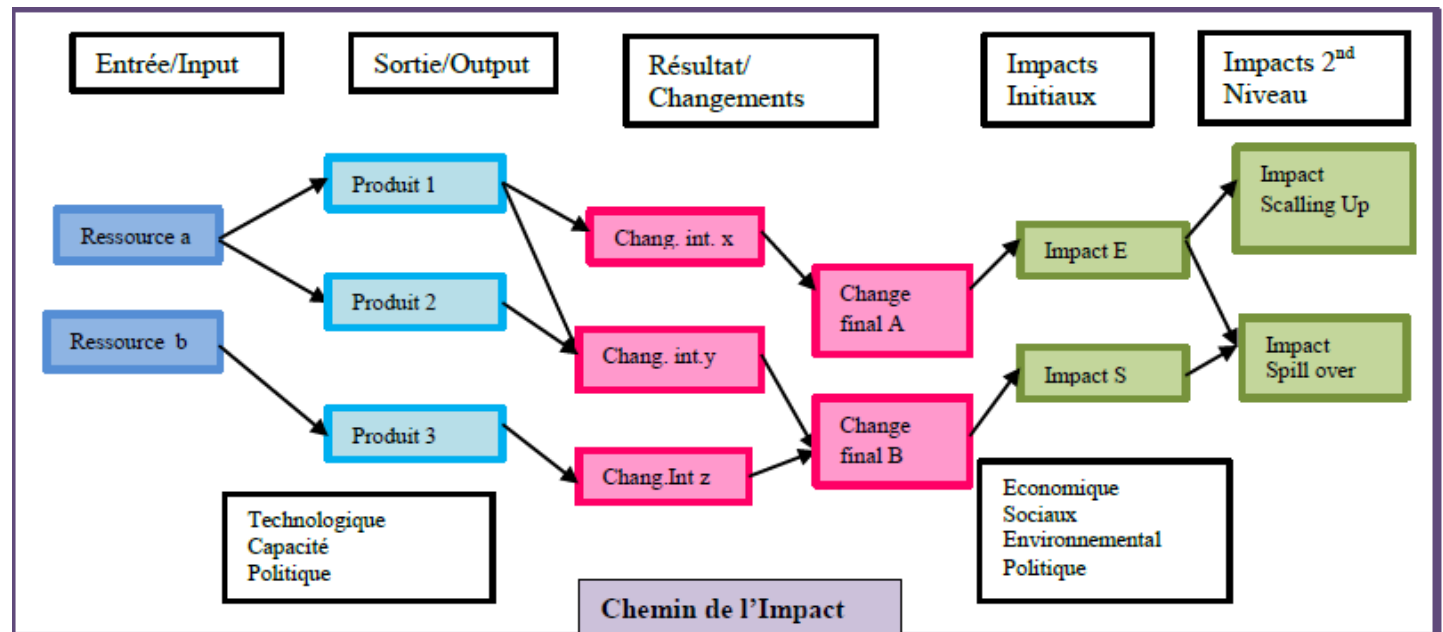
Entrée/Input

Sortie/Output

Résultat/ Changements

Impacts Initiaux

Impacts 2$^{nd}$ Niveau

Ressource a

Ressource b

Produit 1

Produit 2

Produit 3

Chang. int. x

Chang. int.y

Chang.Int z

Change final A

Change final B

Impact E

Impact S

Impact Scalling Up

Impact Spill over

Technologique
Capacité
Politique

Economique
Sociaux
Environnemental
Politique

Chemin de l'Impact